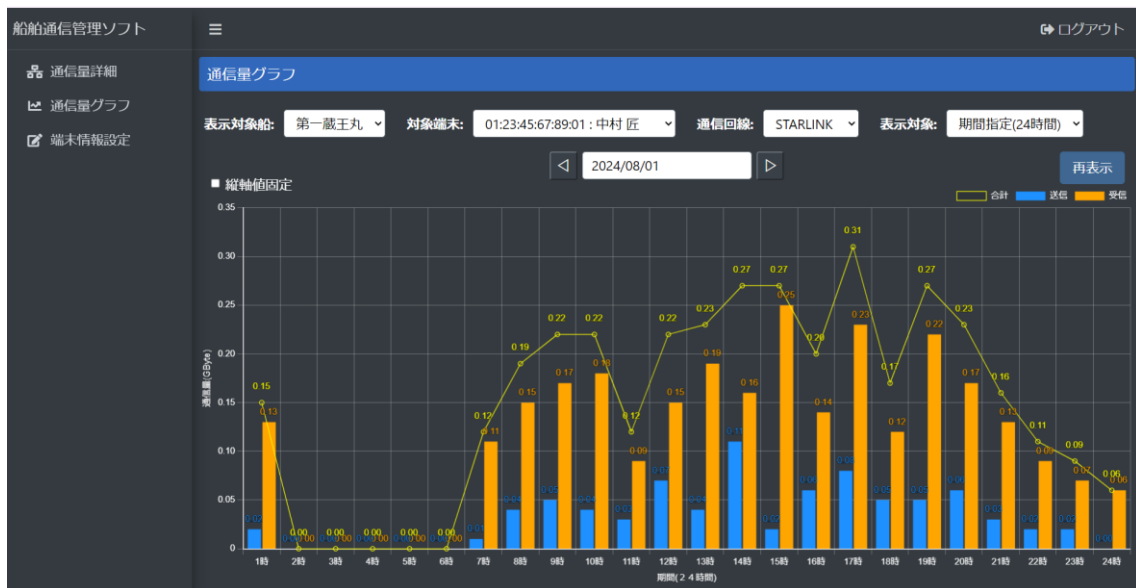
船舶通信管理ソフト

通信量詳細
通信量グラフ
端末情報設定

ログアウト

通信量グラフ

表示対象船: 第一蔵王丸
対象端末: 01:23:45:67:89:01 : 中村 匠
通信回線: STARLINK
表示対象: 期間指定(24時間)

2024/08/01

再表示

縦軸値固定

合計 送信 受信

0.35
0.30
0.25
0.20
0.15
0.10
0.05
0

通信量(GByte)

0.15 0.13 0.02
0.00 0.00 0.00
0.00 0.00 0.00
0.00 0.00 0.00
0.00 0.00 0.00
0.00 0.00 0.00
0.12 0.11 0.01
0.19 0.15 0.04
0.22 0.17 0.05
0.22 0.18 0.04
0.12 0.09 0.03
0.22 0.15 0.07
0.23 0.19 0.04
0.27 0.16 0.11
0.27 0.25 0.02
0.20 0.14 0.06
0.31 0.23 0.08
0.17 0.12 0.05
0.27 0.22 0.05
0.23 0.17 0.06
0.16 0.13 0.03
0.11 0.09 0.02
0.09 0.07 0.02
0.06 0.06 0.00

1時 2時 3時 4時 5時 6時 7時 8時 9時 10時 11時 12時 13時 14時 15時 16時 17時 18時 19時 20時 21時 22時 23時 24時

期間(24時間)